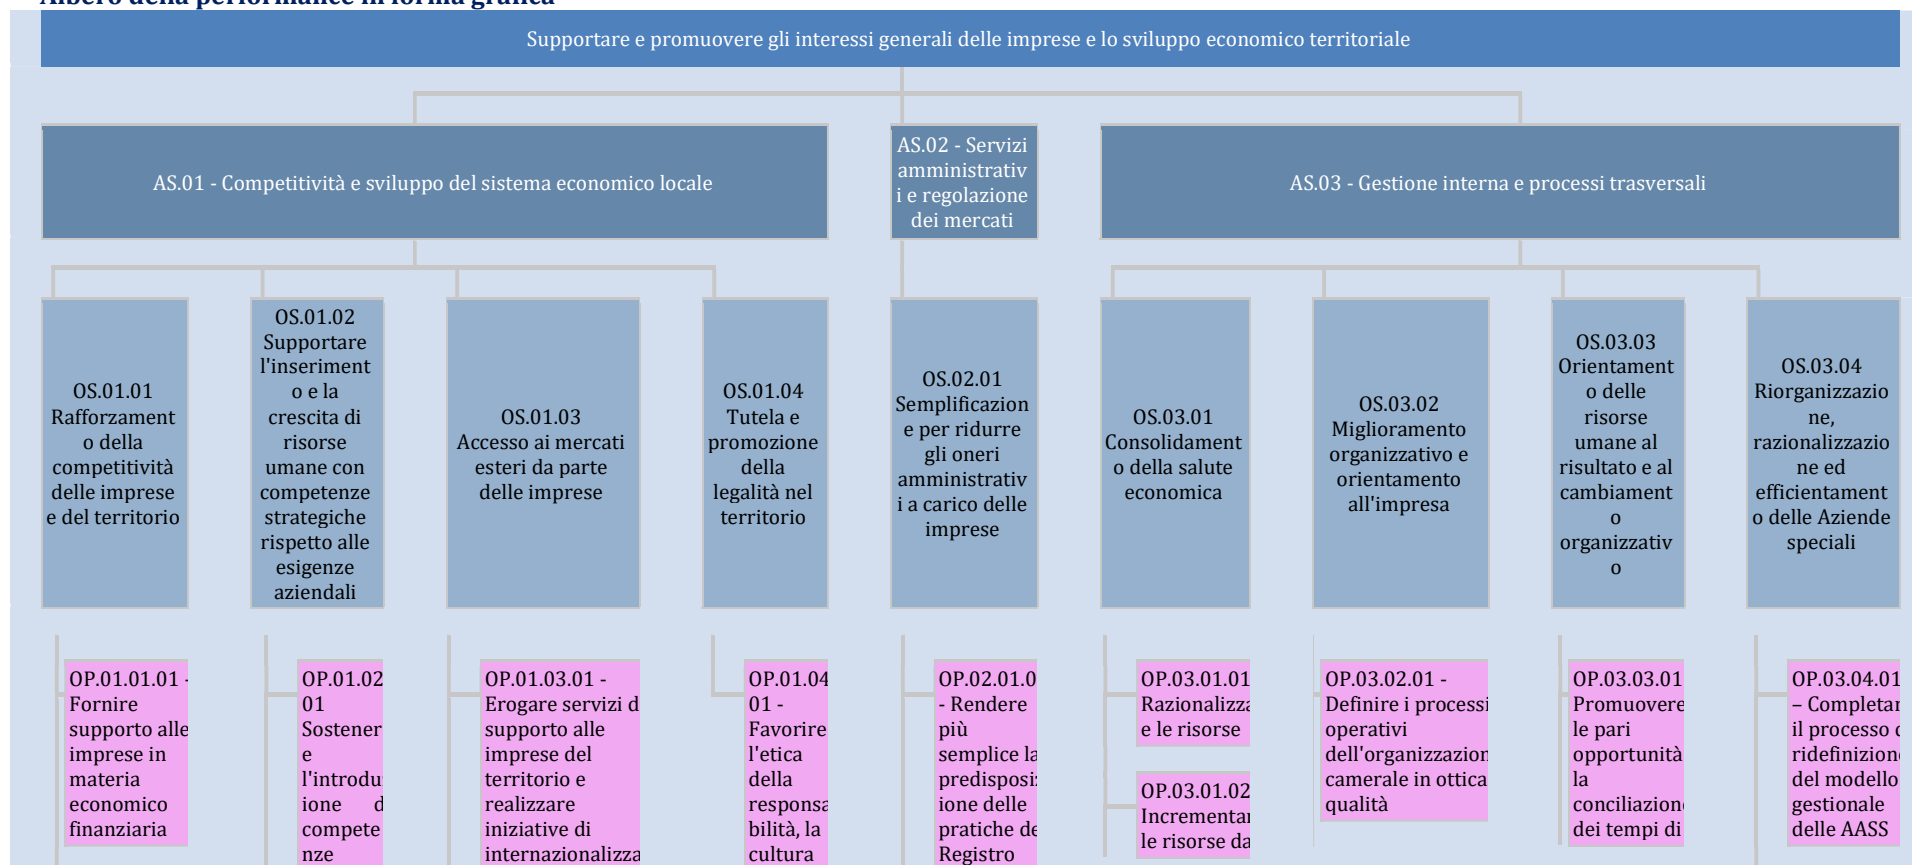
Albero della performance in forma grafica

Supportare e promuovere gli interessi generali delle imprese e lo sviluppo economico territoriale

AS.01 - Competitività e sviluppo del sistema economico locale

AS.02 - Servizi amministrativi e regolazione dei mercati

AS.03 - Gestione interna e processi trasversali

OS.01.01 Rafforzamento della competitività delle imprese e del territorio

OS.01.02 Supportare l'inserimento e la crescita di risorse umane con competenze strategiche rispetto alle esigenze aziendali

OS.01.03 Accesso ai mercati esteri da parte delle imprese

OS.01.04 Tutela e promozione della legalità nel territorio

OS.02.01 Semplificazione e per ridurre gli oneri amministrativi a carico delle imprese

OS.03.01 Consolidamento della salute economica

OS.03.02 Miglioramento organizzativo e orientamento all'impresa

OS.03.03 Orientamento delle risorse umane al risultato e al cambiamento organizzativo

OS.03.04 Riorganizzazione, razionalizzazione ed efficientamento delle Aziende speciali

OP.01.01.01 - Fornire supporto alle imprese in materia economico finanziaria

OP.01.02 01 Sostenere l'introdu ione d compete nze

OP.01.03.01 - Erogare servizi d supporto alle imprese del territorio e realizzare iniziative di internazionalizza

OP.01.04 01 - Favorire l'etica della responsa bilità, la cultura

OP.02.01.0 - Rendere più semplice la predisposiz ione delle pratiche de Registro

OP.03.01.01 Razionalizza e le risorse

OP.03.01.02 Incrementar le risorse da

OP.03.02.01 - Definire i processi operativi dell'organizzazion camerale in ottica qualità

OP.03.03.01 Promuovere le pari opportunità la conciliazion dei tempi di

OP.03.04.01 – Completar il processo ridefinizion del modello gestionale delle AASS